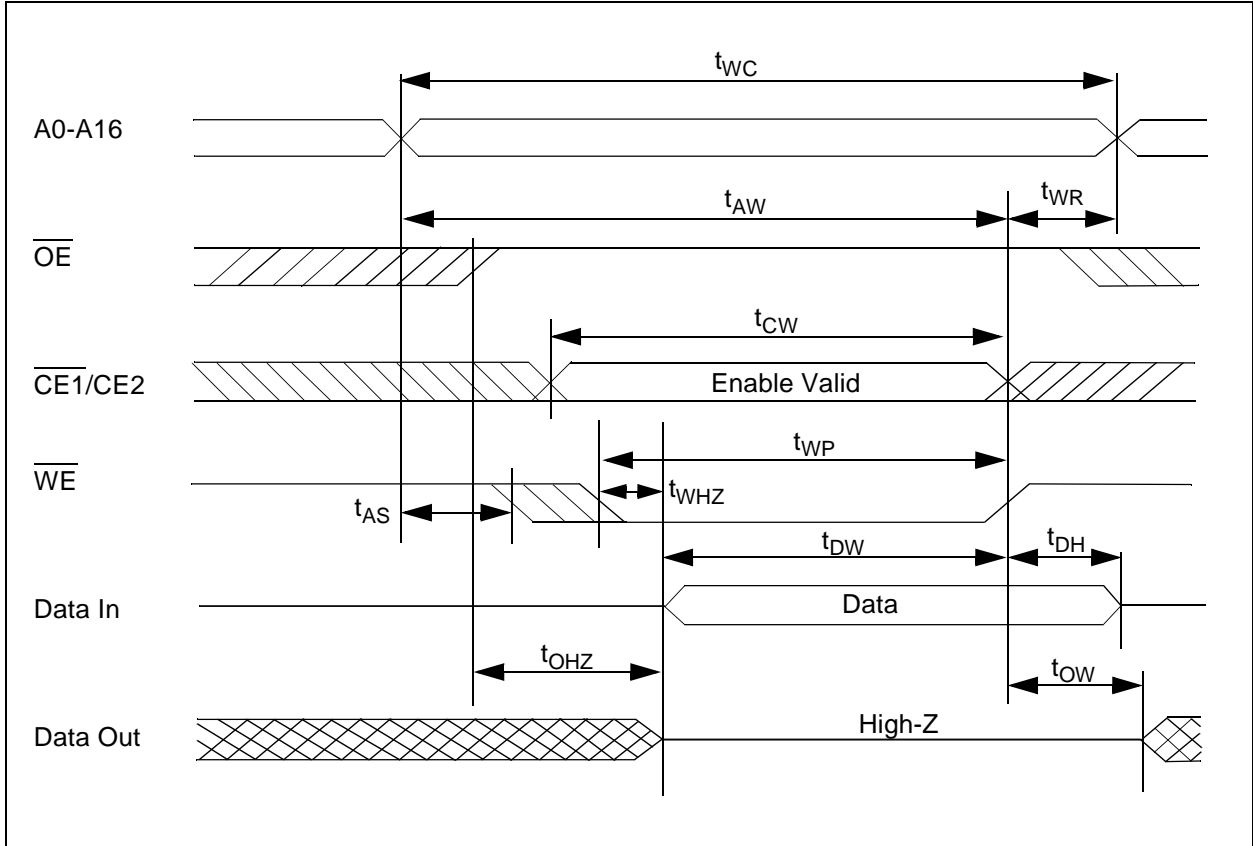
$t_{WC}$

A0-A16

$t_{AW}$

$t_{WR}$

$\overline{OE}$

$t_{CW}$

$\overline{CE1}$/CE2

Enable Valid

$t_{WP}$

$\overline{WE}$

$t_{WHZ}$

$t_{AS}$

$t_{DW}$

$t_{DH}$

Data In

Data

$t_{OHZ}$

$t_{OW}$

Data Out

High-Z